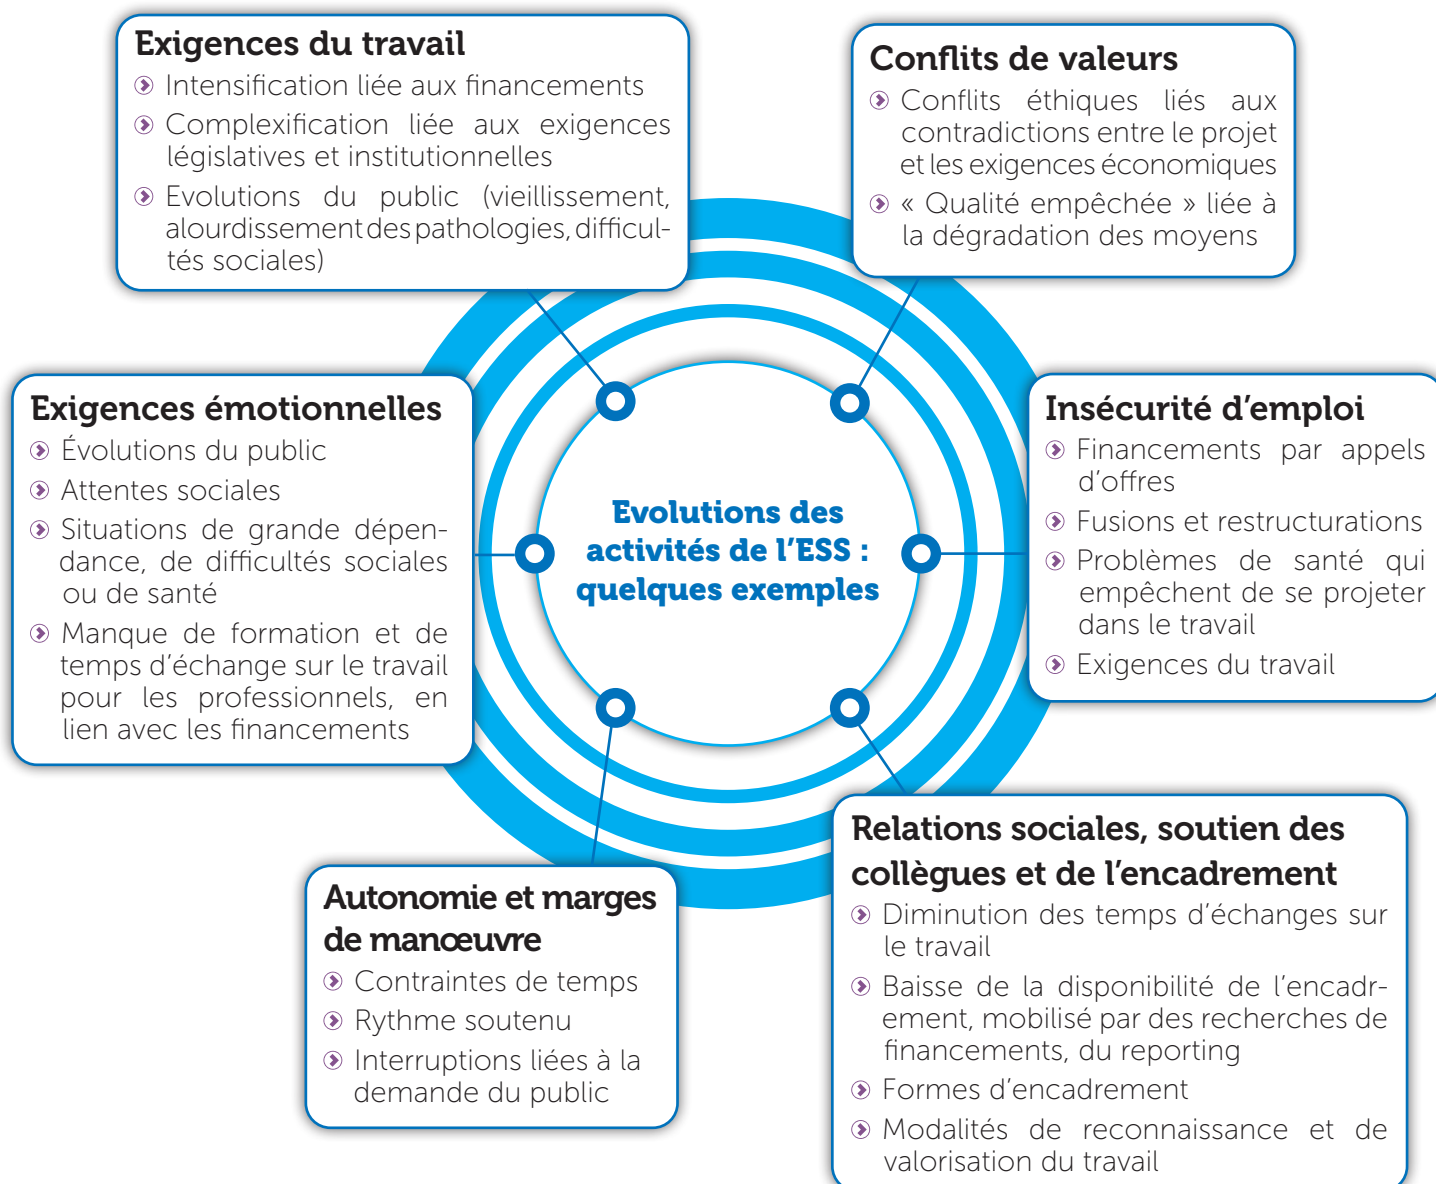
Exigences du travail
- Intensification liée aux financements
- Complexification liée aux exigences législatives et institutionnelles
- Evolutions du public (vieillissement, alourdissement des pathologies, difficultés sociales)

Conflits de valeurs
- Conflits éthiques liés aux contradictions entre le projet et les exigences économiques
- « Qualité empêchée » liée à la dégradation des moyens

Exigences émotionnelles
- Évolutions du public
- Attentes sociales
- Situations de grande dépendance, de difficultés sociales ou de santé
- Manque de formation et de temps d'échange sur le travail pour les professionnels, en lien avec les financements

Evolutions des activités de l'ESS : quelques exemples

Insécurité d'emploi
- Financements par appels d'offres
- Fusions et restructurations
- Problèmes de santé qui empêchent de se projeter dans le travail
- Exigences du travail

Autonomie et marges de manœuvre
- Contraintes de temps
- Rythme soutenu
- Interruptions liées à la demande du public

Relations sociales, soutien des collègues et de l'encadrement
- Diminution des temps d'échanges sur le travail
- Baisse de la disponibilité de l'encadrement, mobilisé par des recherches de financements, du reporting
- Formes d'encadrement
- Modalités de reconnaissance et de valorisation du travail